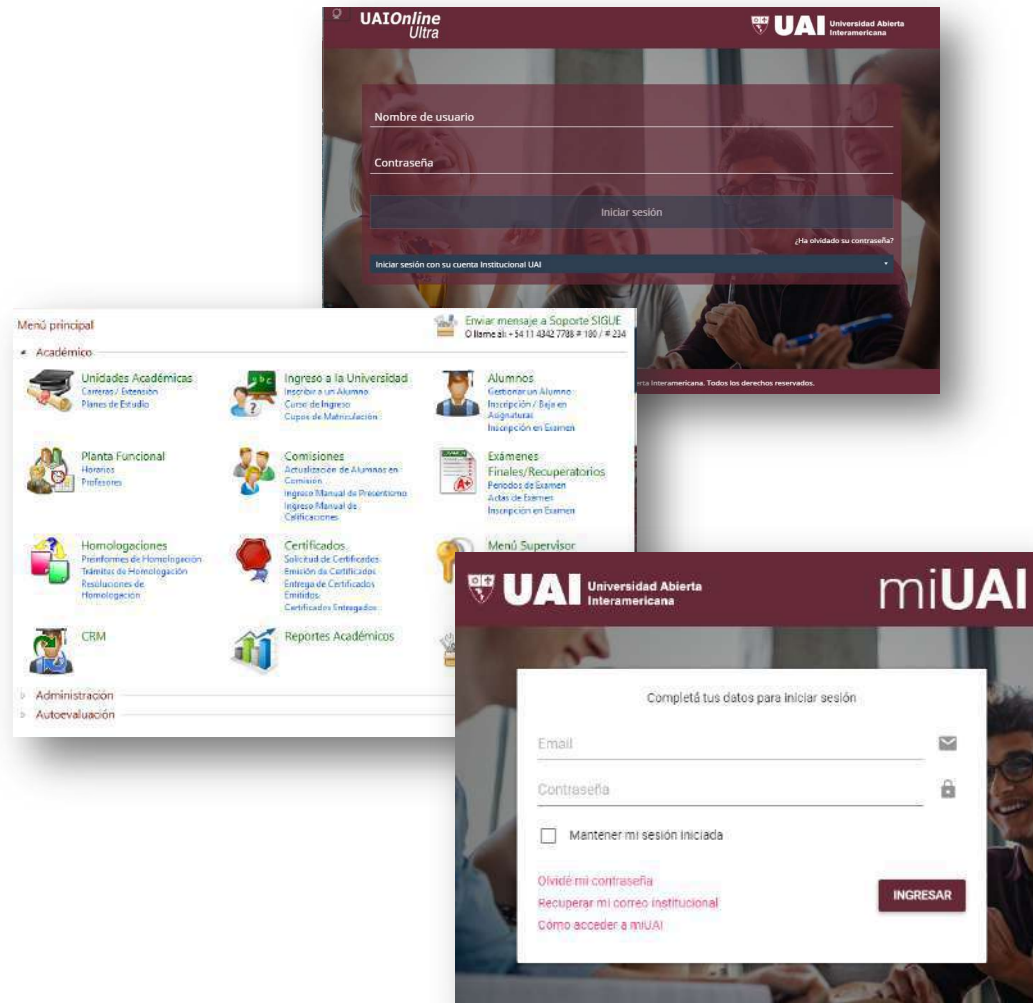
UAIOnline Ultra

UAI Universidad Abierta Interamericana

Nombre de usuario

Contraseña

Iniciar sesión

¿Ha olvidado su contraseña?

Iniciar sesión con su cuenta Institucional UAI

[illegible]erta Interamericana. Todos los derechos reservados.

Menú principal

Enviar mensaje a Soporte SIGUE
O llame al: +54 11 4342 7788 # 180 / # 234

Académico

Unidades Académicas
Carreras / Extensión
Planes de Estudio

Ingreso a la Universidad
Inscribir a un Alumno
Curso de Ingreso
Cupos de Matriculación

Alumnos
Gestionar un Alumno
Inscripción / Baja en Asignaturas
Inscripción en Examen

Planta Funcional
Horarios
Profesores

Comisiones
Actualización de Alumnos en Comisión
Ingreso Manual de Presentismo
Ingreso Manual de Calificaciones

Exámenes Finales/Recuperatorios
Periodos de Examen
Actas de Exámen
Inscripción en Examen

Homologaciones
Preinformes de Homologación
Trámites de Homologación
Resoluciones de Homologación

Certificados
Solicitud de Certificados
Emisión de Certificados
Entrega de Certificados Emitidos
Certificados Entregados

Menú Supervisor

CRM

Reportes Académicos

Administración

Autoevaluación

UAI Universidad Abierta Interamericana

miUAI

Completá tus datos para iniciar sesión

Email

Contraseña

Mantener mi sesión iniciada

Olvidé mi contraseña
Recuperar mi correo institucional
Cómo acceder a miUAI

INGRESAR